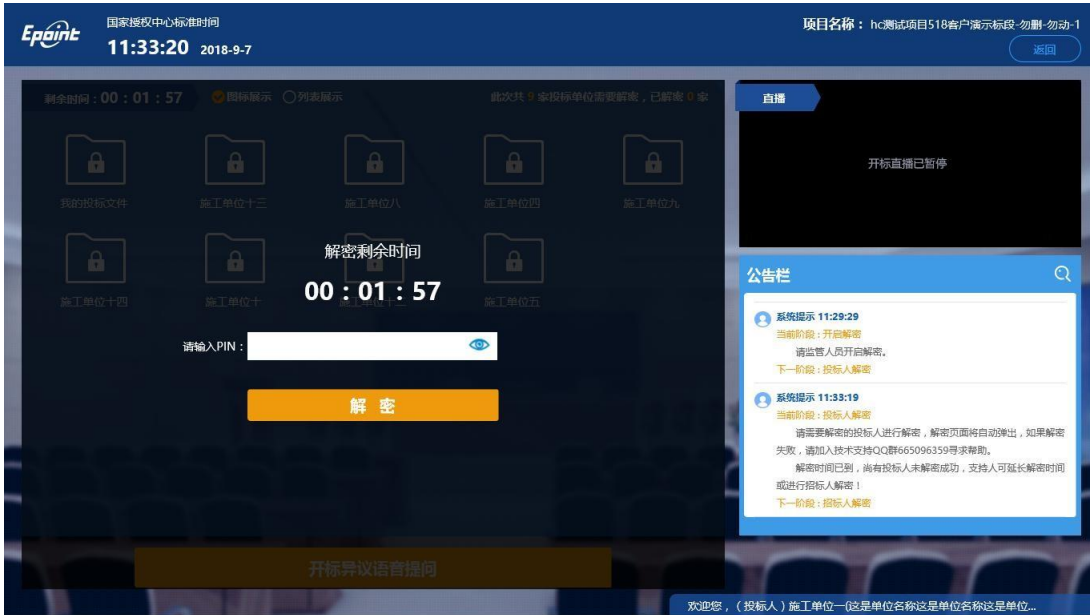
Epoint

国家授权中心标准时间
11:33:20 2018-9-7

项目名称：hc测试项目518客户演示标段-勿删-勿动-1
返回

剩余时间：00 : 01 : 57 图标展示 列表展示 此次共 9 家投标单位需要解密，已解密 0 家

我的投标文件 施工单位十三 施工单位八 施工单位四 施工单位九
施工单位十四 施工单位十 施工单位十二 施工单位五

解密剩余时间
00 : 01 : 57

请输入PIN：

解 密

开标异议语音提问

直播
开标直播已暂停

公告栏

系统提示 11:29:29
当前阶段：开启解密
请监管人员开启解密。
下一阶段：投标人解密

系统提示 11:33:19
当前阶段：投标人解密
请需要解密的投标人进行解密，解密页面将自动弹出，如果解密失败，请加入技术支持QQ群665096359寻求帮助。
解密时间已到，尚有投标人未解密成功，支持人可延长解密时间或进行招标人解密！
下一阶段：投标人解密

欢迎您，（投标人）施工单位一(这是单位名称这是单位名称这是单位...